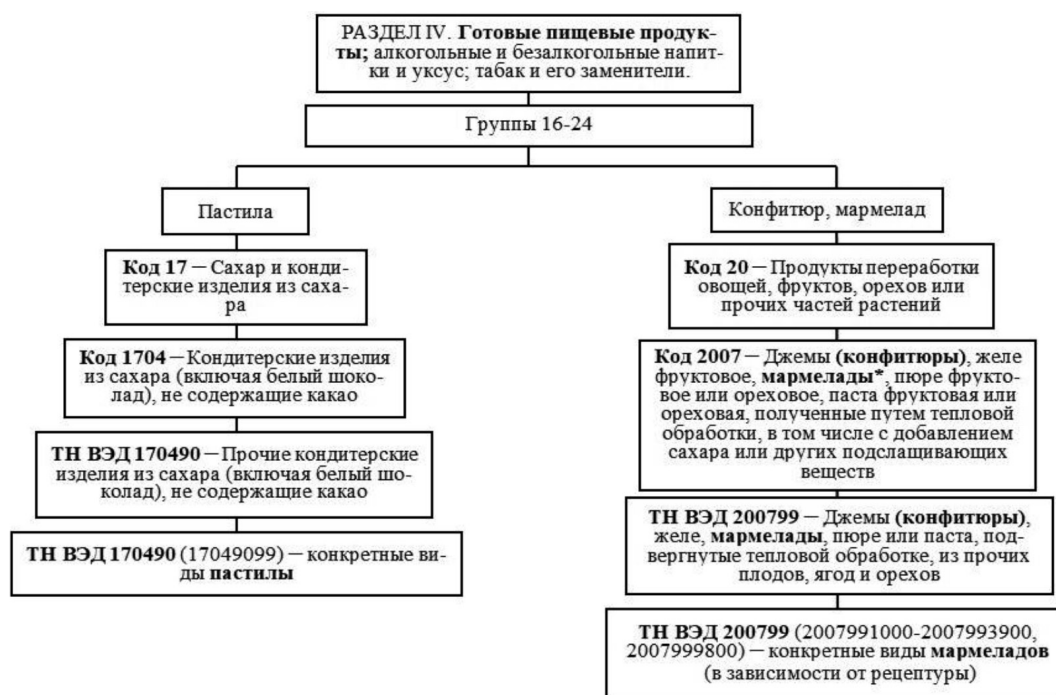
РАЗДЕЛ IV. **Готовые пищевые продукты;** алкогольные и безалкогольные напитки и уксус; табак и его заменители.

Группы 16-24

Пастила

**Код 17** – Сахар и кондитерские изделия из сахара

**Код 1704** – Кондитерские изделия из сахара (включая белый шоколад), не содержащие какао

**ТН ВЭД 170490** – Прочие кондитерские изделия из сахара (включая белый шоколад), не содержащие какао

**ТН ВЭД 170490** (17049099) – конкретные виды **пастилы**

Конфитюр, мармелад

**Код 20** – Продукты переработки овощей, фруктов, орехов или прочих частей растений

**Код 2007** – Джемы **(конфитюры)**, желе фруктовое, **мармелады***, пюре фруктовое или ореховое, паста фруктовая или ореховая, полученные путем тепловой обработки, в том числе с добавлением сахара или других подслащивающих веществ

**ТН ВЭД 200799** – Джемы **(конфитюры)**, желе, **мармелады**, пюре или паста, подвергнутые тепловой обработке, из прочих плодов, ягод и орехов

**ТН ВЭД 200799** (2007991000-2007993900, 2007999800) – конкретные виды **мармеладов** (в зависимости от рецептуры)